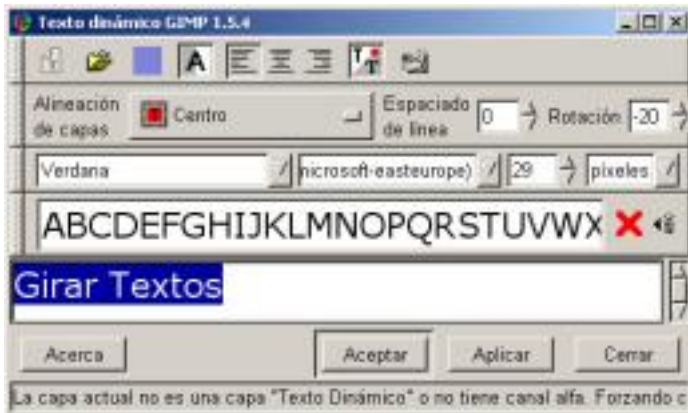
Texto dinámico GIMP 1.5.4

A

Alineación de capas

Centro

Espaciado de línea

0

Rotación

-20

Verdana

nicrosoft-easteurope)

29

pixeles

ABCDEFGHIJKLMNOPQRSTUVWX

Girar Textos

Acerca

Aceptar

Aplicar

Cerrar

La capa actual no es una capa "Texto Dinámico" o no tiene canal alfa. Forzando c